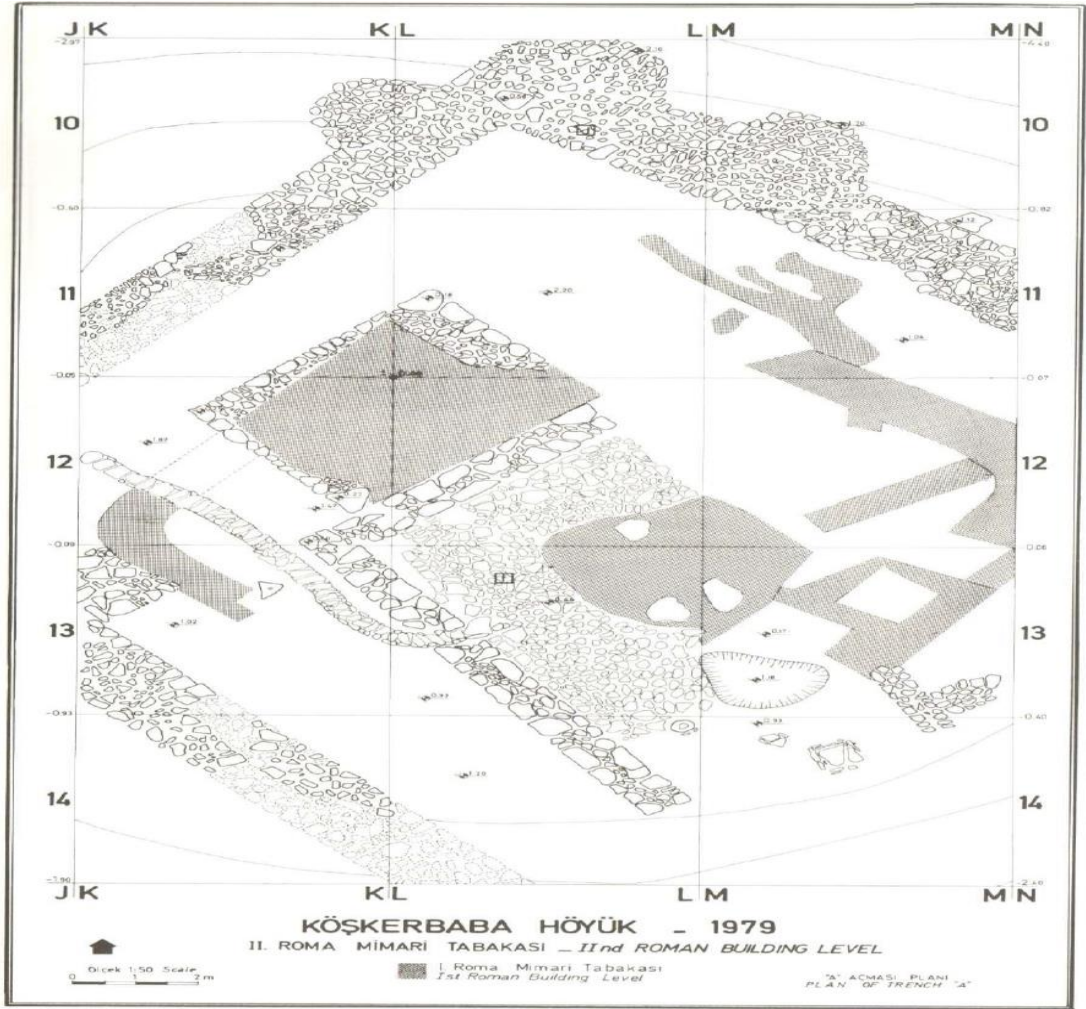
J|K K|L L|M M|N

-2.97 -4.48

10 10

-0.50 -0.82

11 11

-0.05 -0.67

12 12

-0.09 0.06

13 13

-0.93 -0.40

14 14

-1.90 -2.10

J|K K|L L|M M|N

KÖŞKERBABA HÖYÜK - 1979

II. ROMA MİMARİ TABAKASI _ IInd ROMAN BUILDING LEVEL

Ölçek 1:50 Scale
0 1 2m

I. Roma Mimari Tabakası
Ist Roman Building Level

"A" AÇMASI PLANI
PLAN OF TRENCH "A"